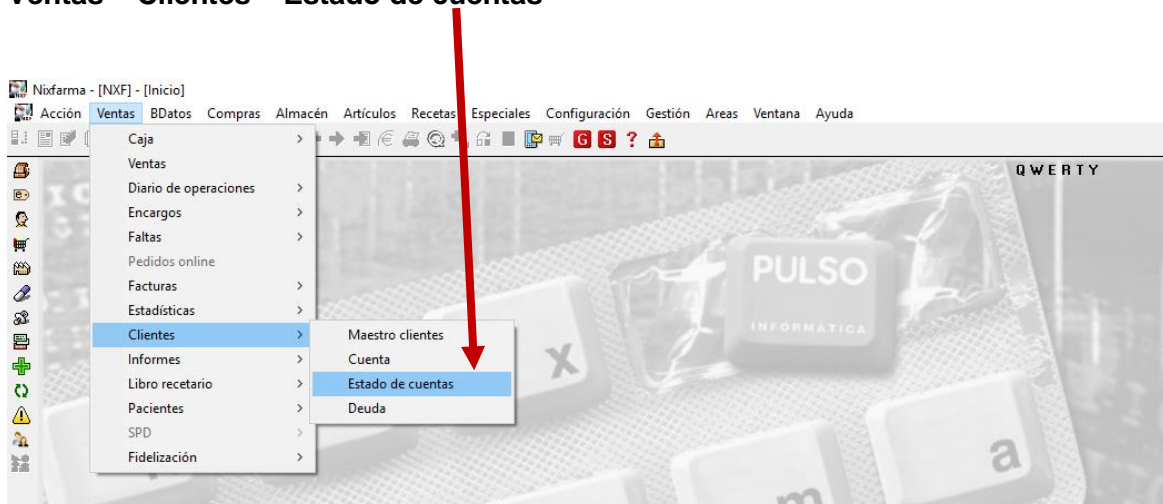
Ventas – Clientes – Estado de cuentas

Nixfarma - [NXF] - [Inicio]

Acción Ventas BDatos Compras Almacén Artículos Recetas Especiales Configuración Gestión Areas Ventana Ayuda

Caja
Ventas
Diario de operaciones
Encargos
Faltas
Pedidos online
Facturas
Estadísticas
Clientes
Informes
Libro recetario
Pacientes
SPD
Fidelización

Maestro clientes
Cuenta
Estado de cuentas
Deuda

QWERTY

PULSO
INFORMATICA

x

a

m